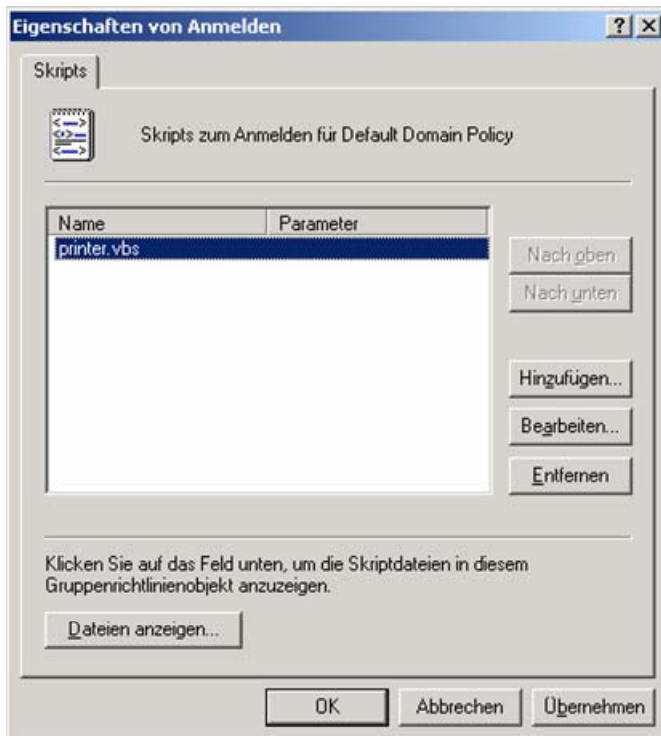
Eigenschaften von Anmelden

? X

Skripts

Skripts zum Anmelden für Default Domain Policy

| Name | Parameter |
|---|---|
| printer.vbs | |

Nach oben

Nach unten

Hinzufügen...

Bearbeiten...

Entfernen

Klicken Sie auf das Feld unten, um die Skriptdateien in diesem Gruppenrichtlinienobjekt anzuzeigen.

Dateien anzeigen...

OK

Abbrechen

Übernehmen